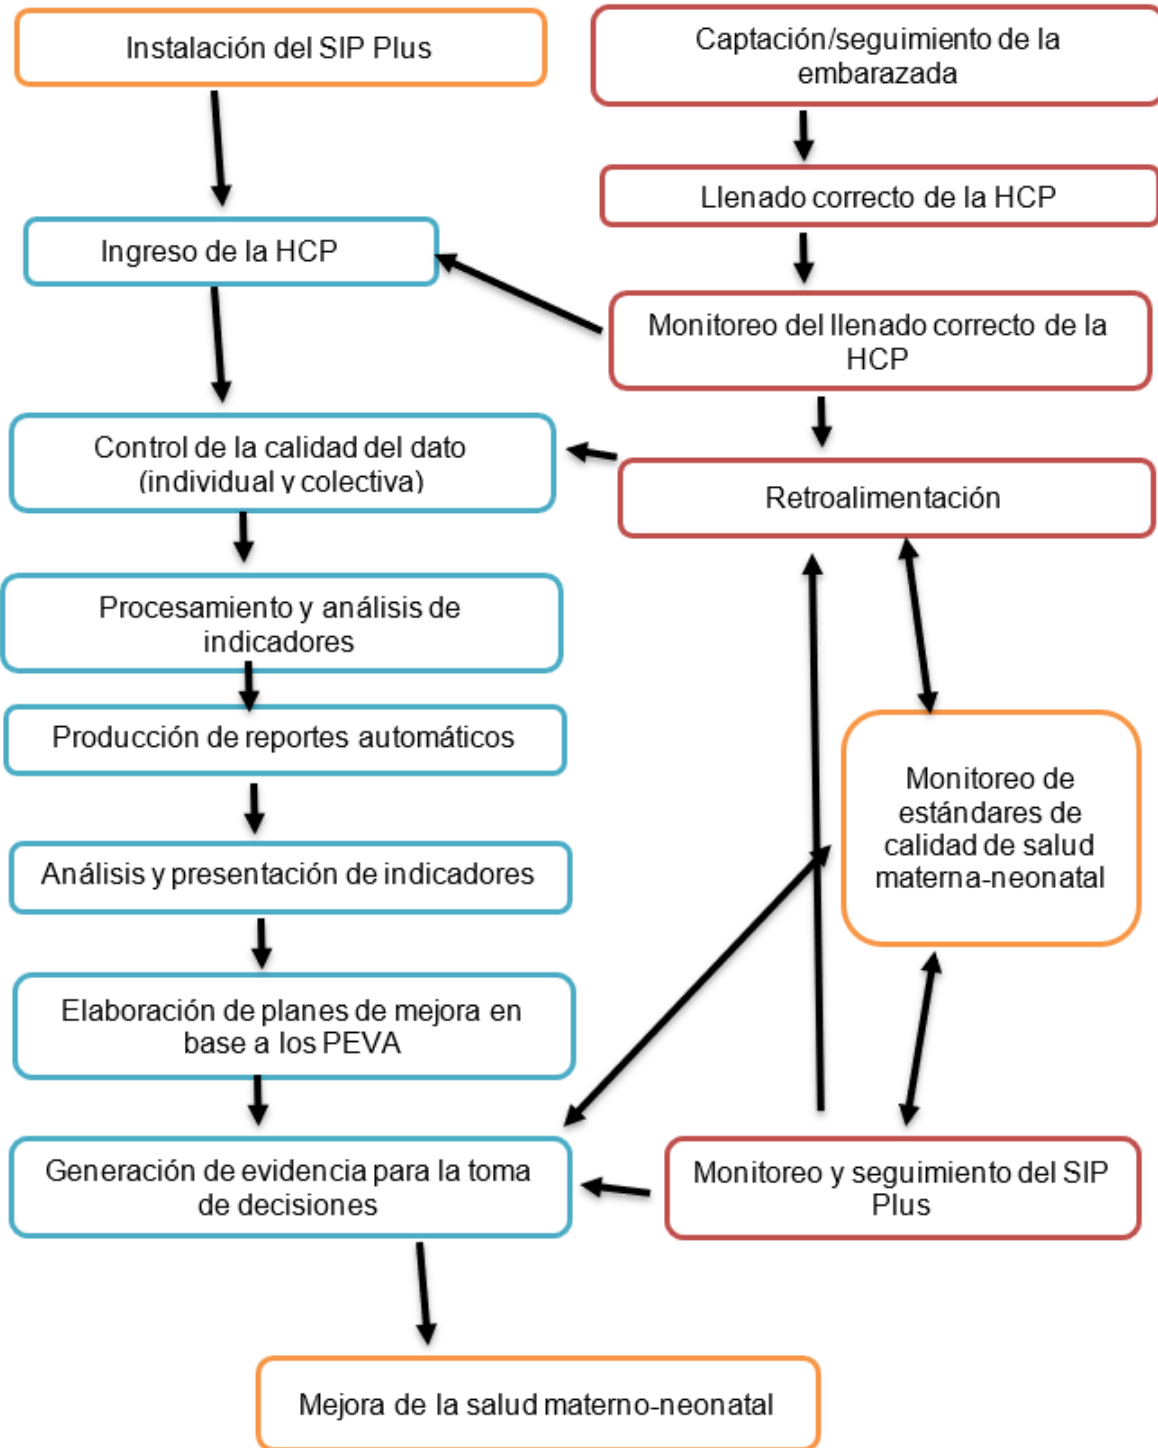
Instalación del SIP Plus

Captación/seguimiento de la embarazada

Llenado correcto de la HCP

Ingreso de la HCP

Monitoreo del llenado correcto de la HCP

Control de la calidad del dato (individual y colectiva)

Retroalimentación

Procesamiento y análisis de indicadores

Producción de reportes automáticos

Monitoreo de estándares de calidad de salud materna-neonatal

Análisis y presentación de indicadores

Elaboración de planes de mejora en base a los PEVA

Generación de evidencia para la toma de decisiones

Monitoreo y seguimiento del SIP Plus

Mejora de la salud materno-neonatal